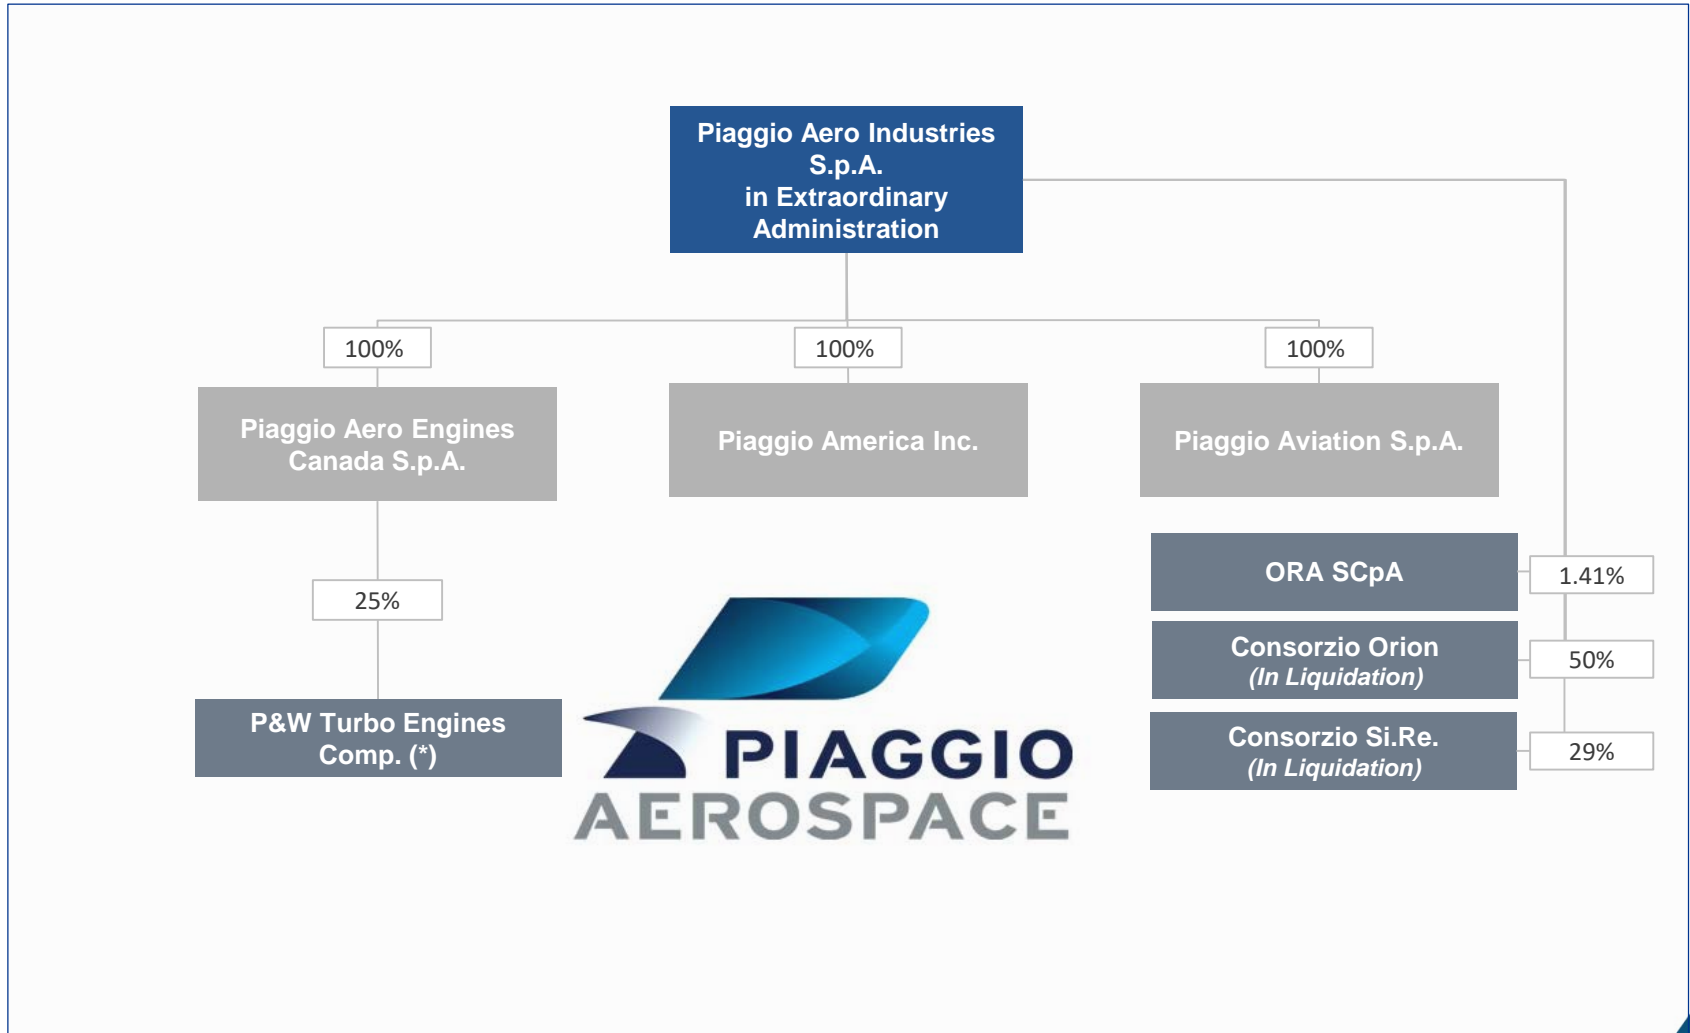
Piaggio Aero Industries S.p.A.
in Extraordinary Administration

100%

100%

100%

Piaggio Aero Engines Canada S.p.A.

Piaggio America Inc.

Piaggio Aviation S.p.A.

25%

P&W Turbo Engines Comp. (*)

PIAGGIO
AEROSPACE

ORA SCpA

1.41%

Consorzio Orion
*(In Liquidation)*

50%

Consorzio Si.Re.
*(In Liquidation)*

29%